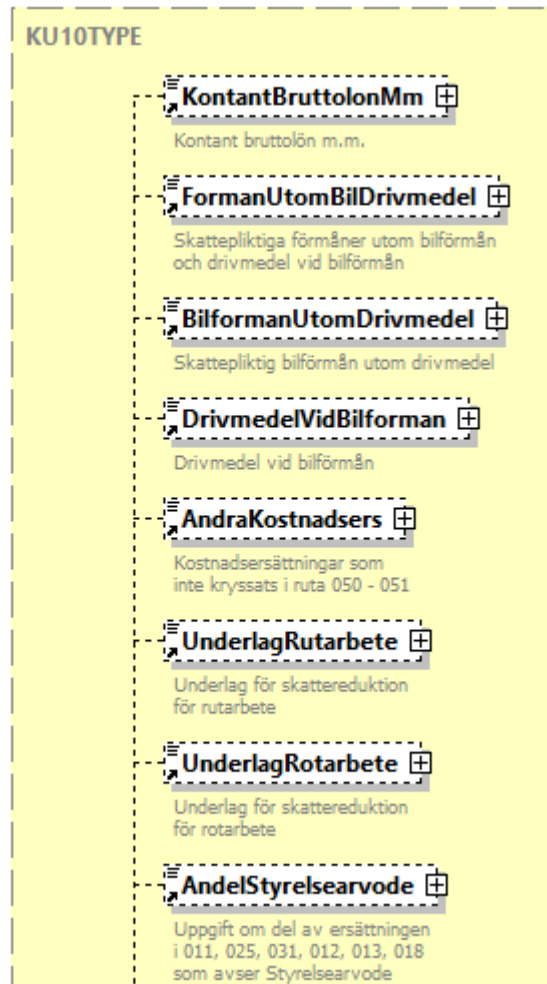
KU10TYPE

KontantBruttolonMm

Kontant bruttolön m.m.

FormanUtomBilDrivmedel

Skattepliktiga förmåner utom bilförmån och drivmedel vid bilförmån

BilformanUtomDrivmedel

Skattepliktig bilförmån utom drivmedel

DrivmedelVidBilforman

Drivmedel vid bilförmån

AndraKostnadsers

Kostnadsersättningar som inte kryssats i ruta 050 - 051

UnderlagRutarbete

Underlag för skattereduktion för rutarbete

UnderlagRotarbete

Underlag för skattereduktion för rotarbete

AndelStyrelsearvode

Uppgift om del av ersättningen i 011, 025, 031, 012, 013, 018 som avser Styrelsearvode